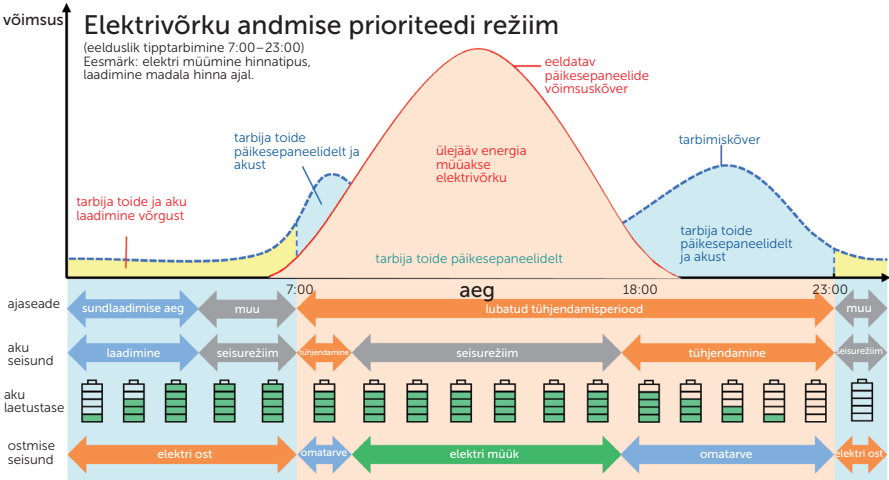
võimsus

Elektrivõrku andmise prioriteedi režiim

(eelduslik tipptarbimine 7:00–23:00)
Eesmärk: elektri müümine hinnatipus, laadimine madala hinna ajal.

eeldatav päikesepaneelide võimsuskõver

tarbija toide päikesepaneelidelt ja akust

ülejääv energia müüakse elektrivõrku

tarbimiskõver

tarbija toide ja aku laadimine võrgust

tarbija toide päikesepaneelidelt ja akust

tarbija toide päikesepaneelidelt

7:00

aeg

18:00

23:00

ajaseade

sundlaadimise aeg

muu

lubatud tühjendamisperiood

muu

aku seisund

laadimine

seisurežiim

tühjendamine

seisurežiim

tühjendamine

seisurežiim

aku laetustase

ostmise seisund

elektri ost

omatarve

elektri müük

omatarve

elektri ost